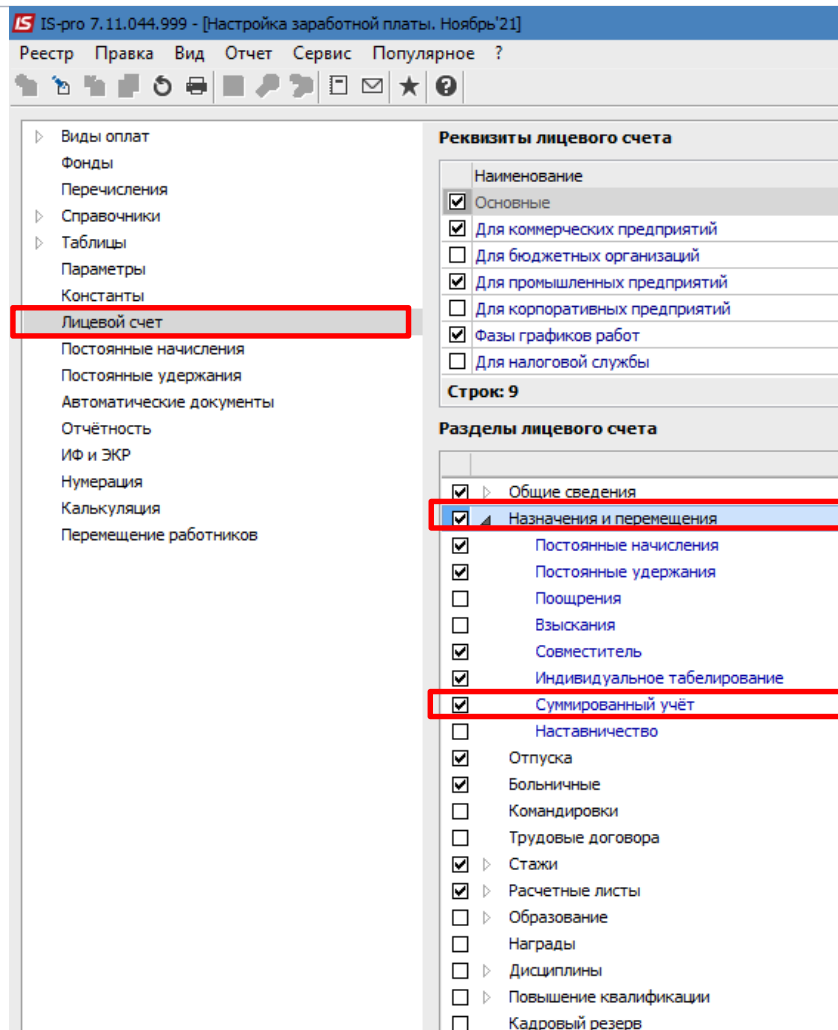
IS IS-pro 7.11.044.999 - [Настройка заработной платы. Ноябрь'21]

Реестр Правка Вид Отчет Сервис Популярное ?

Виды оплат
Фонды
Перечисления
Справочники
Таблицы
Параметры
Константы
Лицевой счет
Постоянные начисления
Постоянные удержания
Автоматические документы
Отчётность
ИФ и ЭКР
Нумерация
Калькуляция
Перемещение работников

Реквизиты лицевого счета

Наименование
Основные
Для коммерческих предприятий
Для бюджетных организаций
Для промышленных предприятий
Для корпоративных предприятий
Фазы графиков работ
Для налоговой службы

Строк: 9

Разделы лицевого счета

Общие сведения
Назначения и перемещения
Постоянные начисления
Постоянные удержания
Поощрения
Взыскания
Совместитель
Индивидуальное табелирование
Суммированный учёт
Наставничество
Отпуска
Больничные
Командировки
Трудовые договора
Стажи
Расчетные листы
Образование
Награды
Дисциплины
Повышение квалификации
Кадровый резерв